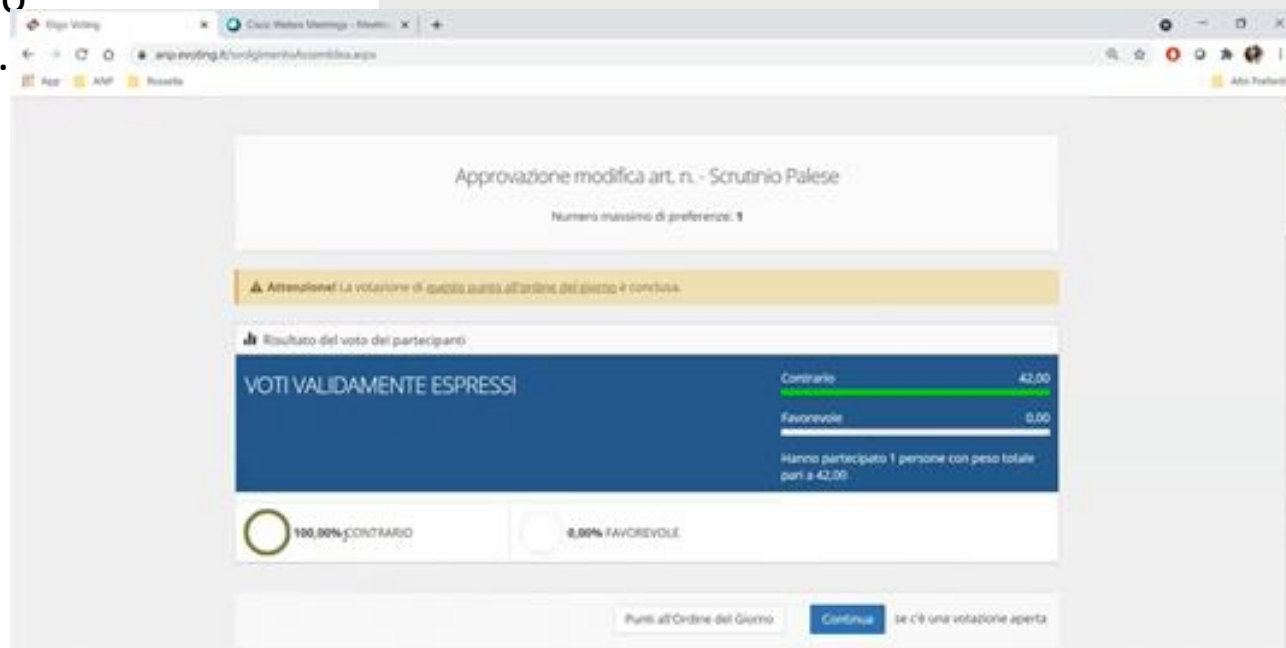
Eligo Voting
Cisco Webex Meetings - Meeti...
anp.evoting.it/svolgimentoAssemblea.aspx
App ANP Rosselle
Altri Preferiti

Approvazione modifica art. n. - Scrutinio Palese

Numero massimo di preferenze: 1

Attenzione! La votazione di questo punto all'ordine del giorno è conclusa.

Risultato del voto dei partecipanti

VOTI VALIDAMENTE ESPRESSI

Contrario 42,00

Favorevole 0,00

Hanno partecipato 1 persone con peso totale pari a 42,00

100,00% CONTRARIO

0,00% FAVOREVOLE

Punti all'Ordine del Giorno

Continua se c'è una votazione aperta